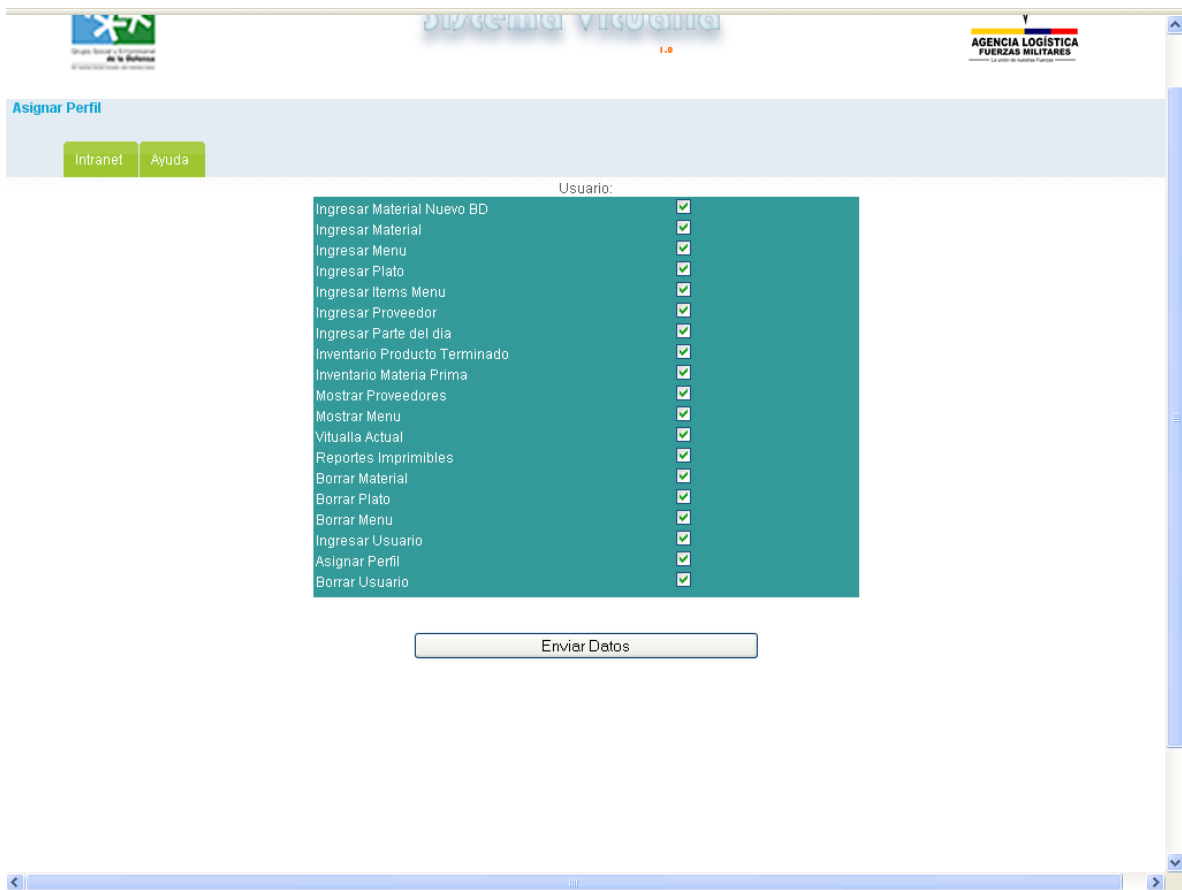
Grupo Social y Empresarial de la Defensa

Sistema Vitualla

1.0

AGENCIA LOGÍSTICA
FUERZAS MILITARES
La unión de nuestras Fuerzas

Asignar Perfil

Intranet
Ayuda

Usuario:

Ingresar Material Nuevo BD
Ingresar Material
Ingresar Menu
Ingresar Plato
Ingresar Items Menu
Ingresar Proveedor
Ingresar Parte del dia
Inventario Producto Terminado
Inventario Materia Prima
Mostrar Proveedores
Mostrar Menu
Vitualla Actual
Reportes Imprimibles
Borrar Material
Borrar Plato
Borrar Menu
Ingresar Usuario
Asignar Perfil
Borrar Usuario

Enviar Datos